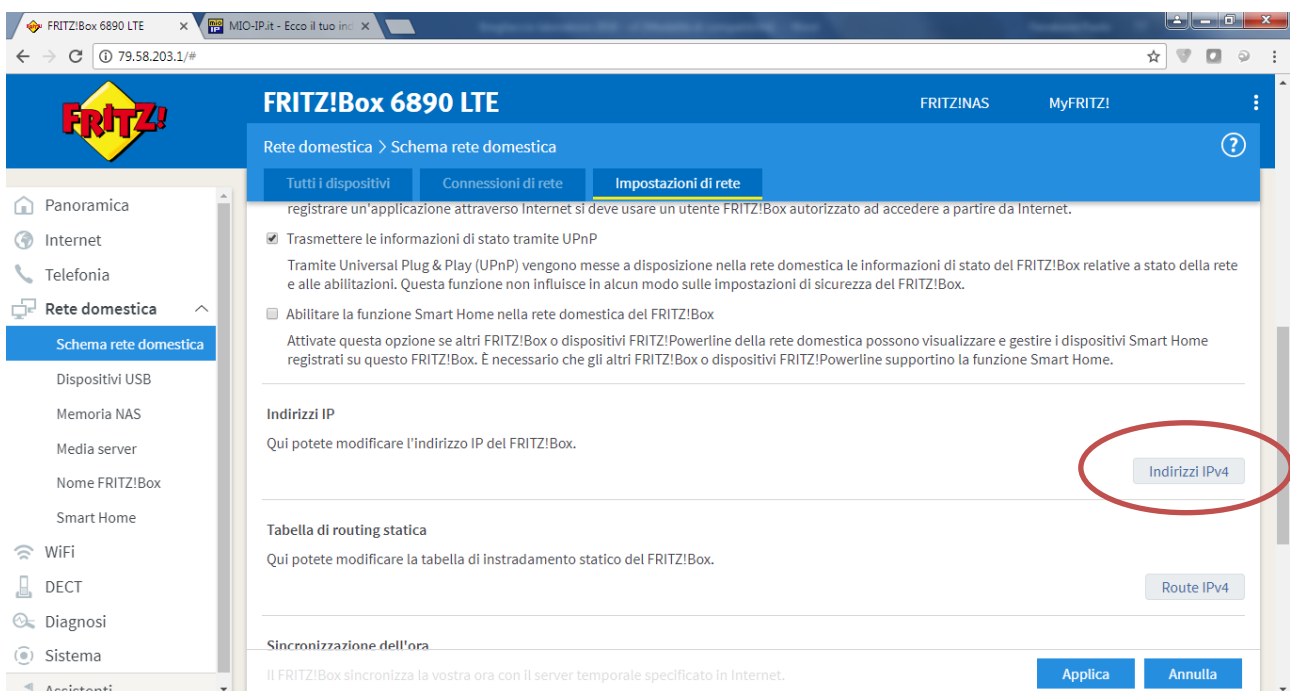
FRITZ!Box 6890 LTE
MIO-IP.it - Ecco il tuo ind
79.58.203.1/#

FRITZ!

FRITZ!Box 6890 LTE
FRITZ!NAS
MyFRITZ!

Rete domestica > Schema rete domestica

Tutti i dispositivi
Connessioni di rete
Impostazioni di rete

Panoramica
Internet
Telefonia
Rete domestica
Schema rete domestica
Dispositivi USB
Memoria NAS
Media server
Nome FRITZ!Box
Smart Home
WiFi
DECT
Diagnosi
Sistema
Assistenti

registrare un'applicazione attraverso Internet si deve usare un utente FRITZ!Box autorizzato ad accedere a partire da Internet.

Trasmettere le informazioni di stato tramite UPnP

Tramite Universal Plug & Play (UPnP) vengono messe a disposizione nella rete domestica le informazioni di stato del FRITZ!Box relative a stato della rete e alle abilitazioni. Questa funzione non influisce in alcun modo sulle impostazioni di sicurezza del FRITZ!Box.

Abilitare la funzione Smart Home nella rete domestica del FRITZ!Box

Attivate questa opzione se altri FRITZ!Box o dispositivi FRITZ!Powerline della rete domestica possono visualizzare e gestire i dispositivi Smart Home registrati su questo FRITZ!Box. È necessario che gli altri FRITZ!Box o dispositivi FRITZ!Powerline supportino la funzione Smart Home.

Indirizzi IP

Qui potete modificare l'indirizzo IP del FRITZ!Box.

Indirizzi IPv4

Tabella di routing statica

Qui potete modificare la tabella di instradamento statico del FRITZ!Box.

Route IPv4

Sincronizzazione dell'ora

Il FRITZ!Box sincronizza la vostra ora con il server temporale specificato in Internet.

Applica
Annulla